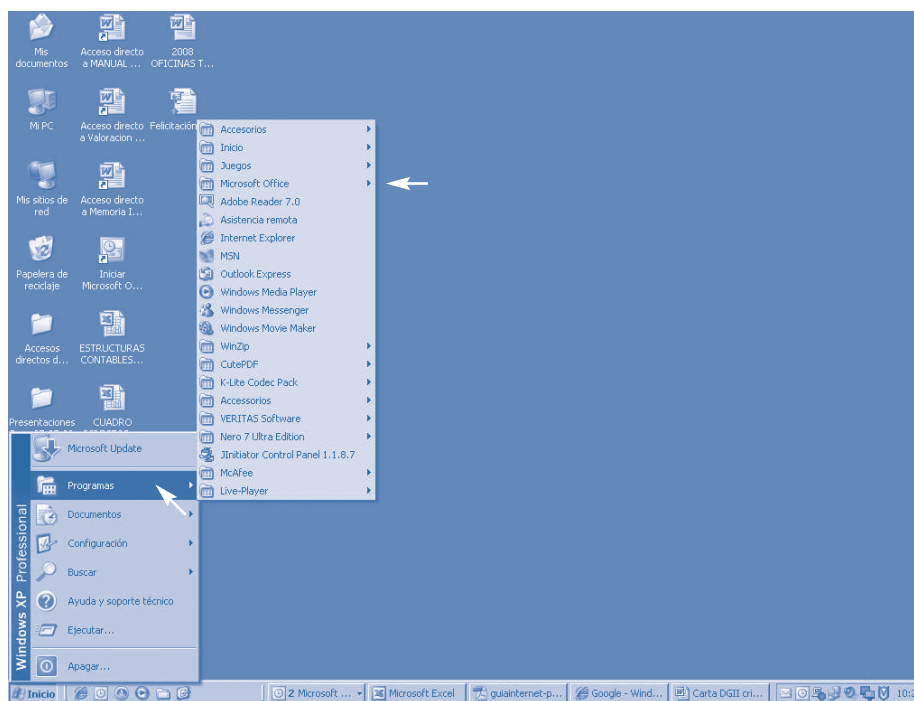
Mis documentos

Acceso directo a MANUAL ...

2008 OFICINAS T...

Mi PC

Acceso directo a Valoracion ...

Felicitación

Mis sitios de red

Acceso directo a Memoria I...

Papelera de reciclaje

Iniciar Microsoft O...

Accesos directos d...

ESTRUCTURAS CONTABLES...

Presentaciones

CUADRO

Accesorios
Inicio
Juegos
Microsoft Office
Adobe Reader 7.0
Asistencia remota
Internet Explorer
MSN
Outlook Express
Windows Media Player
Windows Messenger
Windows Movie Maker
WinZip
CutePDF
K-Lite Codec Pack
Accessorios
VERITAS Software
Nero 7 Ultra Edition
JInitiator Control Panel 1.1.8.7
McAfee
Live-Player

Windows XP Professional

Microsoft Update
Programas
Documentos
Configuración
Buscar
Ayuda y soporte técnico
Ejecutar...
Apagar...

Inicio | 2 Microsoft ... | Microsoft Excel | guiainternet-p... | Google - Wind... | Carta DGII cri... | 10:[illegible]